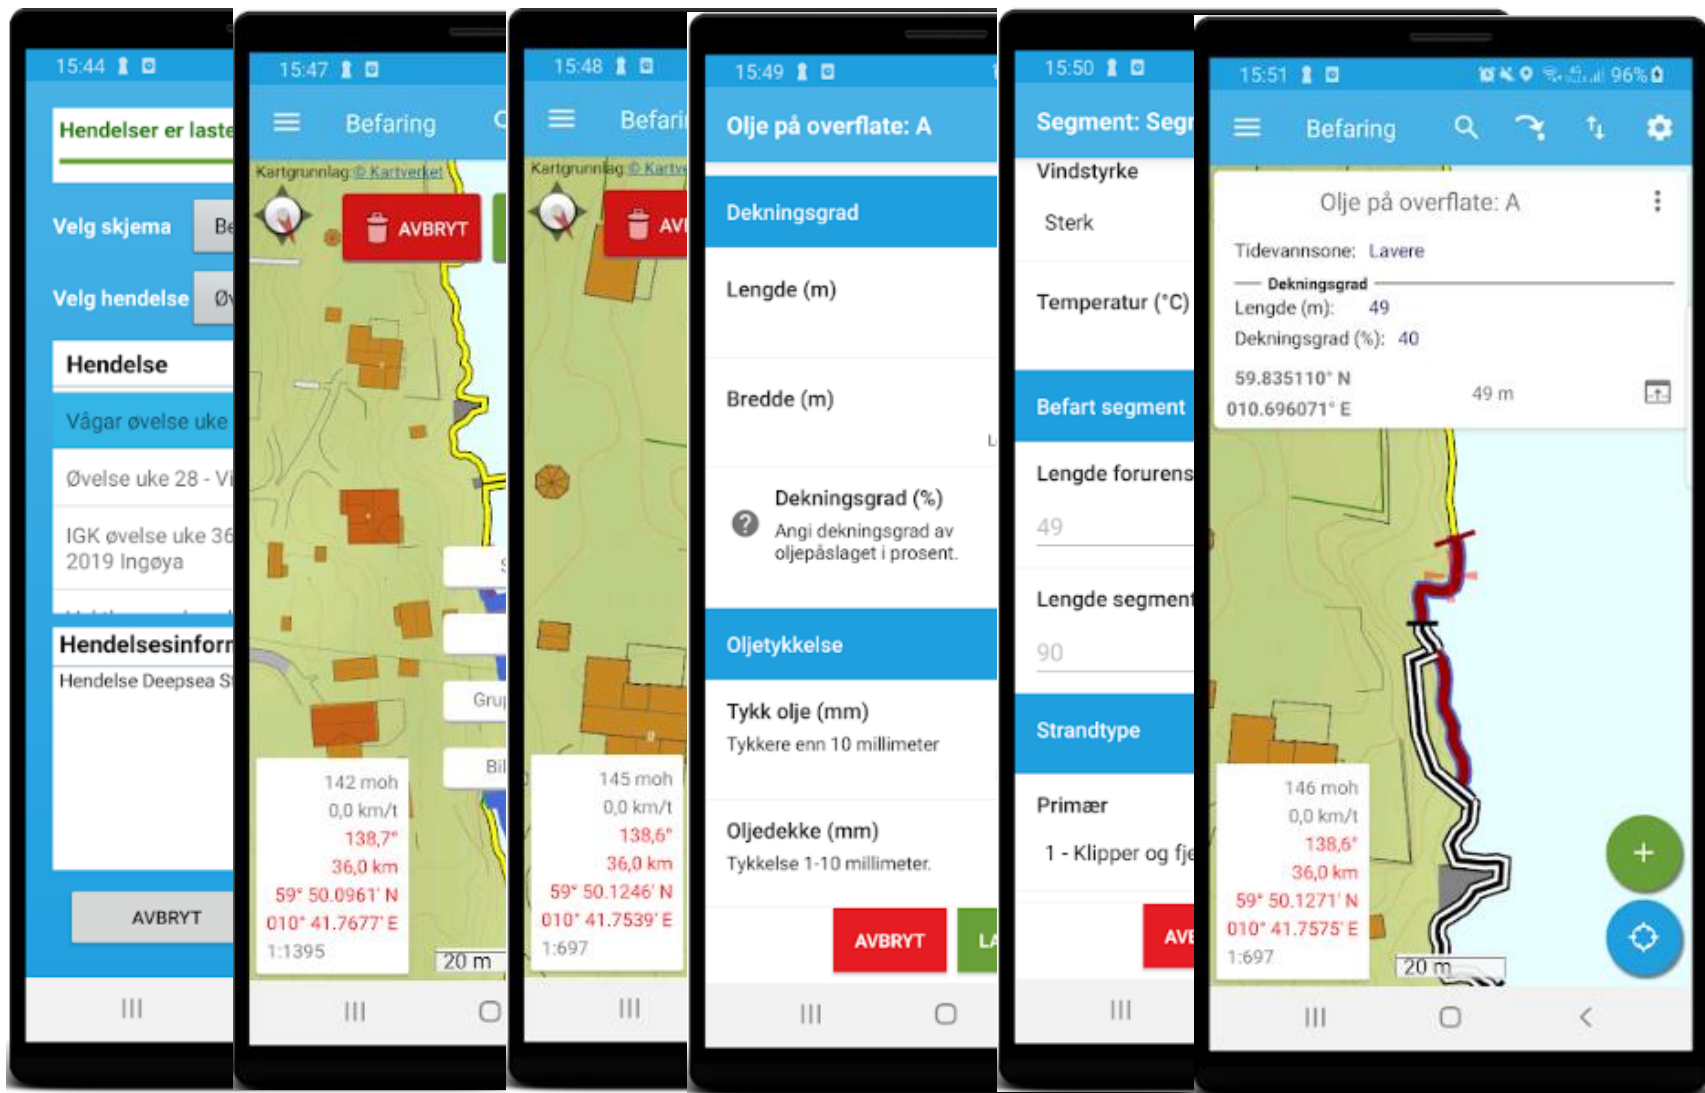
15:44

Hendelser er laste

Velg skjema Be

Velg hendelse Øv

Hendelse

Vågar øvelse uke

Øvelse uke 28 - Vi

IGK øvelse uke 36 2019 Ingøya

Hendelsesinforn

Hendelse Deepsea S

AVBRYT

15:47

Befaring

Kartgrunnlag: © Kartverket

AVBRYT

142 moh
0,0 km/t
138,7°
36,0 km
59° 50.0961' N
010° 41.7677' E
1:1395

20 m

Gru

Bil

15:48

Befari

Kartgrunnlag: © Kartve

AV

145 moh
0,0 km/t
138,6°
36,0 km
59° 50.1246' N
010° 41.7539' E
1:697

15:49

Olje på overflate: A

Dekningsgrad

Lengde (m)

Bredde (m)

Dekningsgrad (%)
Angi dekningsgrad av oljepåslaget i prosent.

Oljetykkelse

Tykk olje (mm)
Tykkere enn 10 millimeter

Oljedekke (mm)
Tykkelse 1-10 millimeter.

AVBRYT

LA

15:50

Segment: Seg

Vindstyrke

Sterk

Temperatur (°C)

Befart segment

Lengde forurens

49

Lengde segment

90

Strandtype

Primær

1 - Klipper og fje

AVE

15:51 96%

Befaring

Olje på overflate: A

Tidevannsone: Lavere

Dekningsgrad

Lengde (m): 49

Dekningsgrad (%): 40

59.835110° N
010.696071° E

49 m

146 moh
0,0 km/t
138,6°
36,0 km
59° 50.1271' N
010° 41.7575' E
1:697

20 m